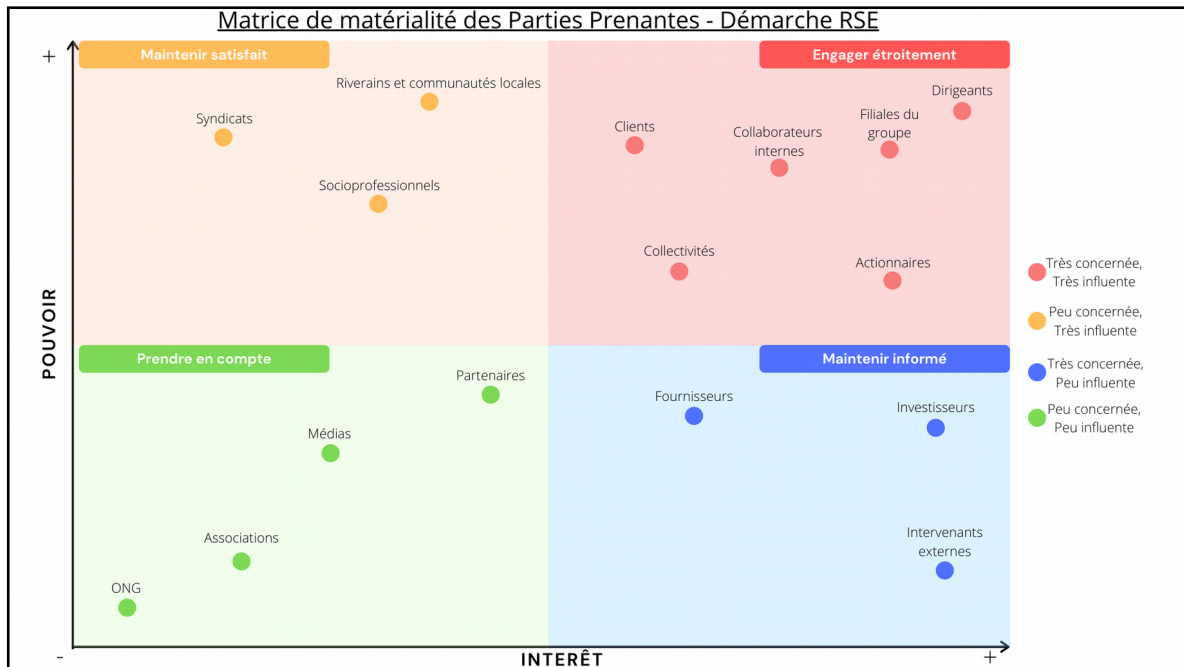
Matrice de matérialité des Parties Prenantes - Démarche RSE

+

Maintenir satisfait

Engager étroitement

Riverains et communautés locales

Syndicats

Clients

Collaborateurs internes

Filiales du groupe

Dirigeants

Socioprofessionnels

Collectivités

Actionnaires

Très concernée, Très influente

Peu concernée, Très influente

Très concernée, Peu influente

Peu concernée, Peu influente

POUVOIR

Prendre en compte

Maintenir informé

Partenaires

Fournisseurs

Investisseurs

Médias

Associations

Intervenants externes

ONG

-

INTERÊT

+